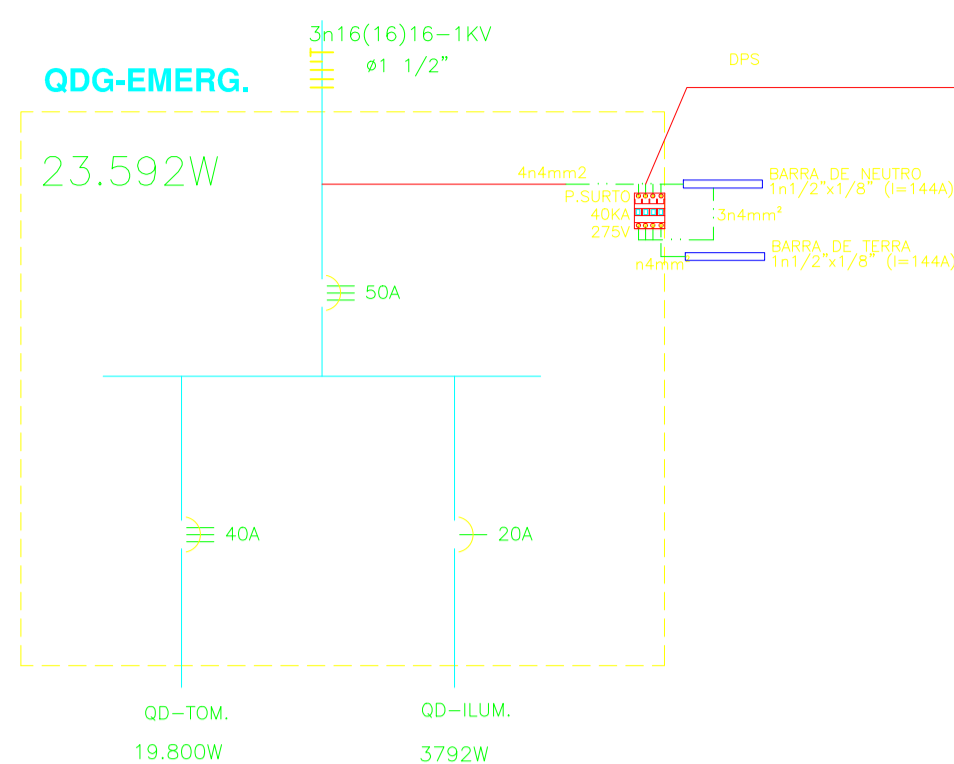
3n16(16)16-1KV
ø1 1/2"

QDG-EMERG.

DPS

23.592W

4n4mm2
P.SURTO
40KA
275V

BARRA DE NEUTRO
1n1/2"x1/8" (I=144A)

3n4mm²

BARRA DE TERRA
1n1/2"x1/8" (I=144A)

n4mm

50A

40A

20A

QD-TOM.
19.800W

QD-ILUM.
3792W